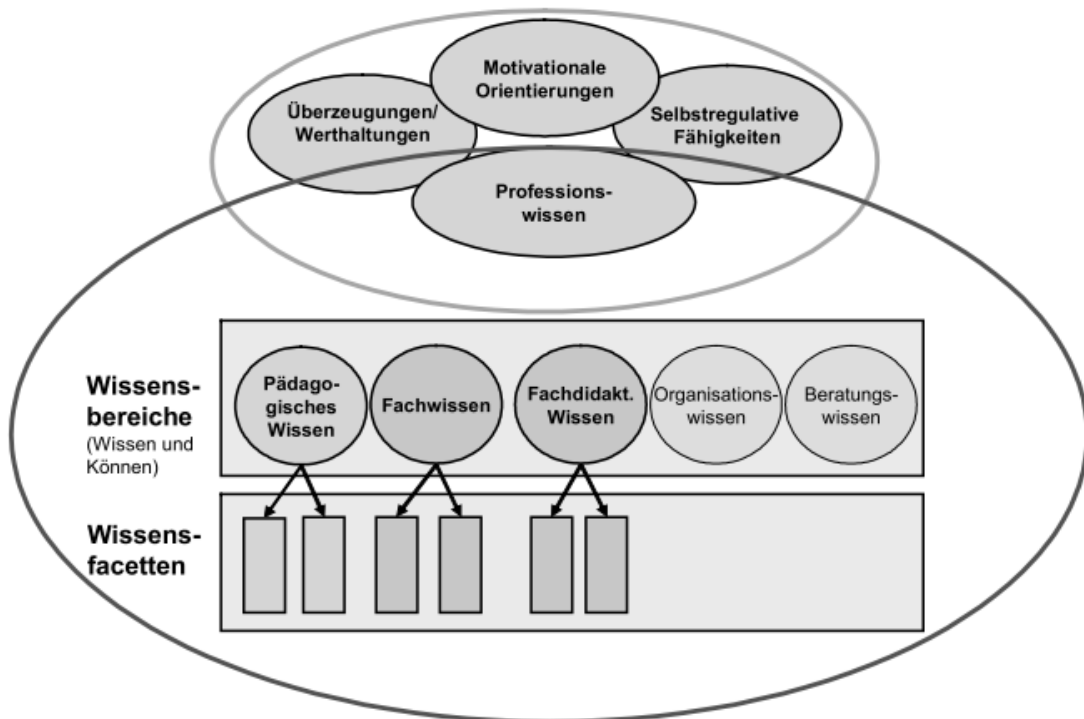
Motivationale Orientierungen

Überzeugungen/ Werthaltungen

Selbstregulative Fähigkeiten

Professionswissen

Wissensbereiche
(Wissen und Können)

Pädagogisches Wissen

Fachwissen

Fachdidakt. Wissen

Organisationswissen

Beratungswissen

Wissensfacetten